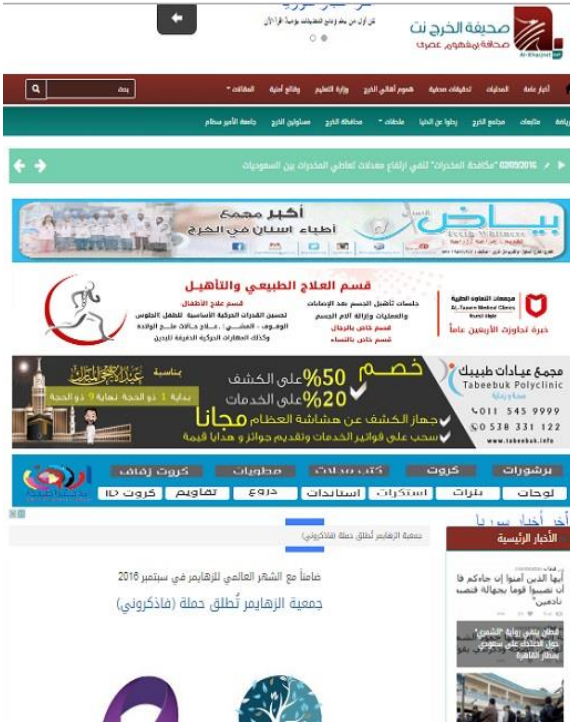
صحيفة الخرج نت
صحافة بمفهوم عصري
Al-Kharjnet

بحث

أخبار عامة المحليات تحقيقات صحفية هموم أهالي الخرج وزارة التعليم وقائع أمنية المقالات

رياضة مقابلات مجتمع الخرج رحلوا عن الدنيا ملحقات محافظة الخرج مسئولين الخرج جامعة الأمير سطام

02/09/2016 "مكافحة المخدرات" تلقي ارتفاع معدلات تعاطي المخدرات بين السعوديات

بياض
أكبر مجمع أطباء اسنان في الخرج

قسم العلاج الطبيعي والتأهيل
مجموعات التعاون الطبية
Al-Taawn Medical Clinics
خبرة تجاوزت الأربعين عاماً
جلسات تأهيل الجسم بعد الإصابات والعمليات وإزالة آلام الجسم
قسم خاص بالرجال
قسم خاص بالنساء
قسم علاج الأطفال
تحسين القدرات الحركية الأساسية للطفل الجلوس الوقوف المشي علاج حالات شلل الولادة وكذلك المهارات الحركية الدقيقة لليدين

مجمع عيادات طبيبك
Tabeebuk Polyclinic
خصم 50% على الكشف
20% على الخدمات
جهاز الكشف عن هشاشة العظام مجاناً
سحب على فواتير الخدمات وتقديم جوائز و هدايا قيمة
011 545 9999
0 538 331 122
www.tabeebuk.info
بمناسبة عيد الأضحى المبارك
بداية 1 ذو الحجة نهاية 9 ذو الحجة

برشورات كروت كتب معادات مطويات كروت زفاف
لوحات بنرات استكرات استاندات دروع تقاويم كروت ID

الأخبار الرئيسية
أيها الذين آمنوا إن جاءكم فا... أن تصيبوا قوماً بجهالة فتصب... نادمين
الفطن ينهي رواية "الشمري" حول ... السعوديين بمطار القاهرة

جمعية الزهايمر تُطلق حملة (فاذكروني)
تزامناً مع الشهر العالمي للزهايمر في سبتمبر 2016
جمعية الزهايمر تُطلق حملة (فاذكروني)